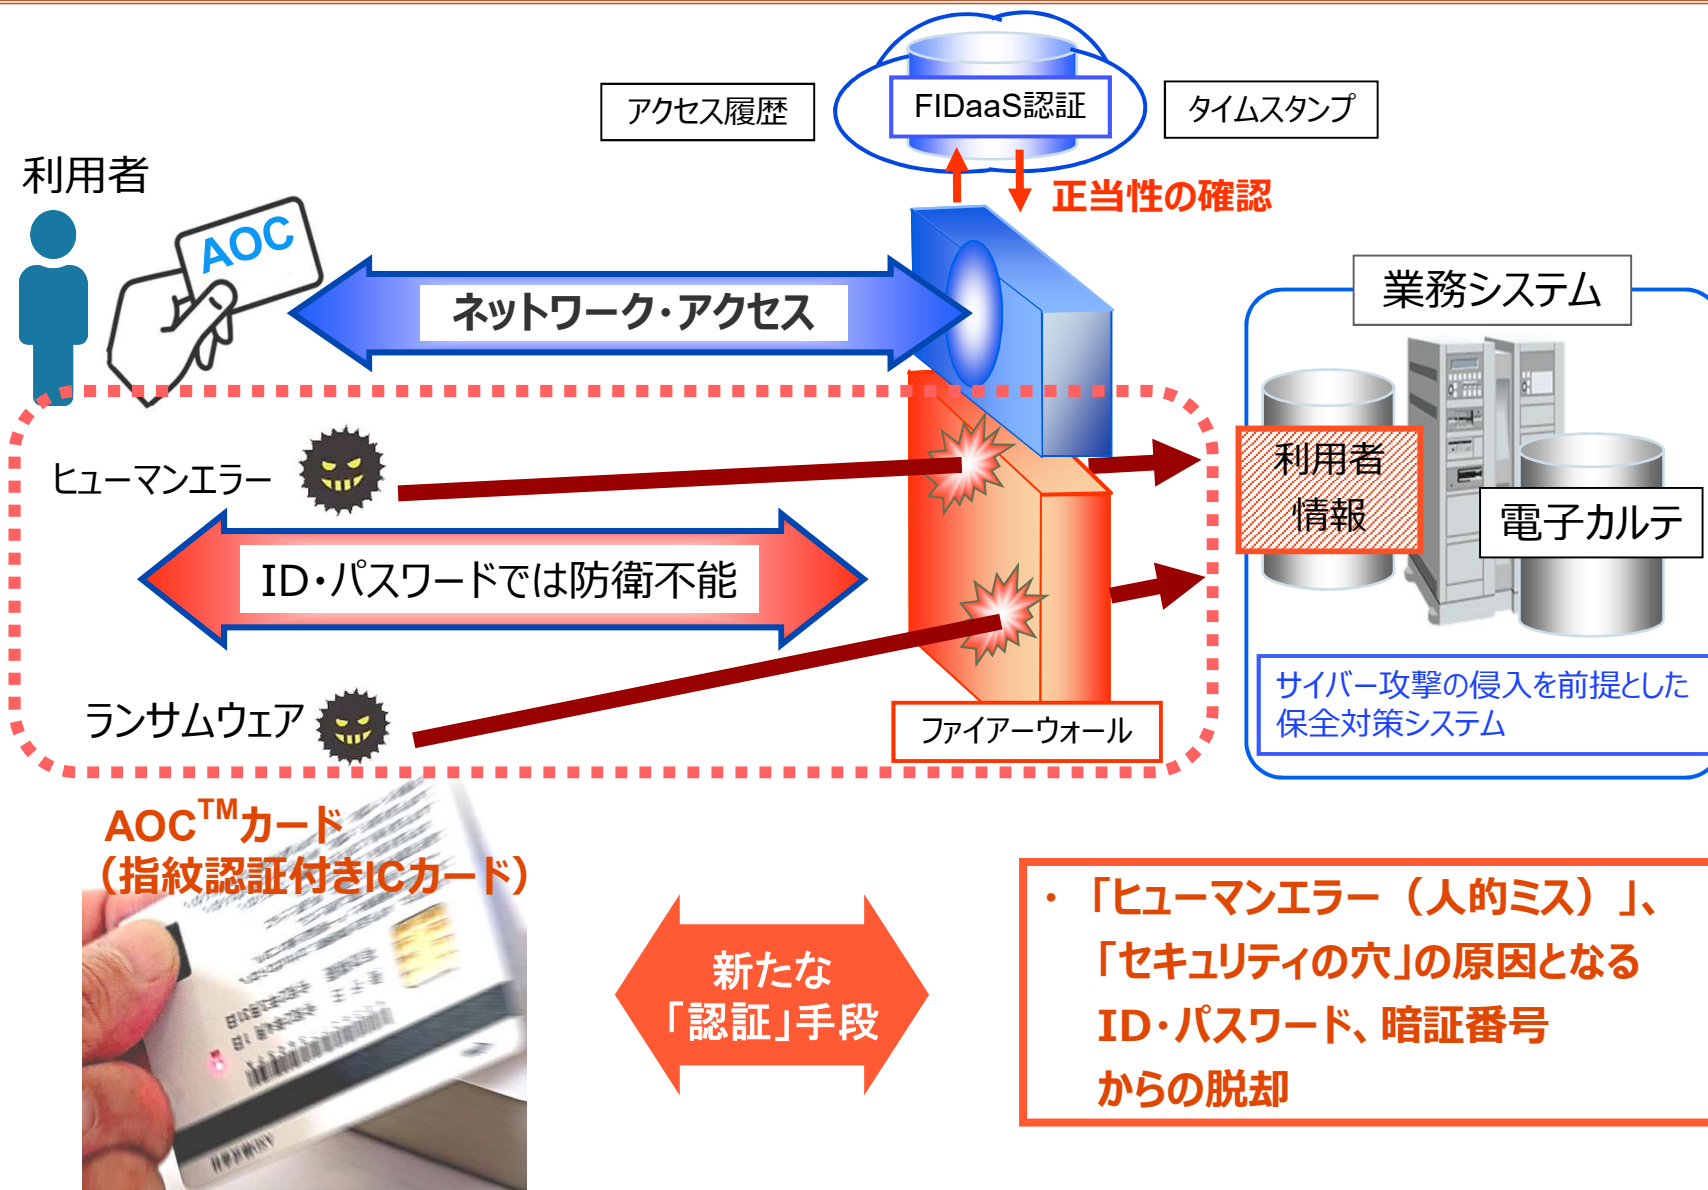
アクセス履歴

FIDaaS認証

タイムスタンプ

利用者

AOC

正当性の確認

ネットワーク・アクセス

業務システム

ヒューマンエラー

利用者情報

電子カルテ

ID・パスワードでは防衛不能

サイバー攻撃の侵入を前提とした保全対策システム

ランサムウェア

ファイアーウォール

AOC$^{TM}$カード
（指紋認証付きICカード）

新たな「認証」手段

・「ヒューマンエラー（人的ミス）」、「セキュリティの穴」の原因となるID・パスワード、暗証番号からの脱却